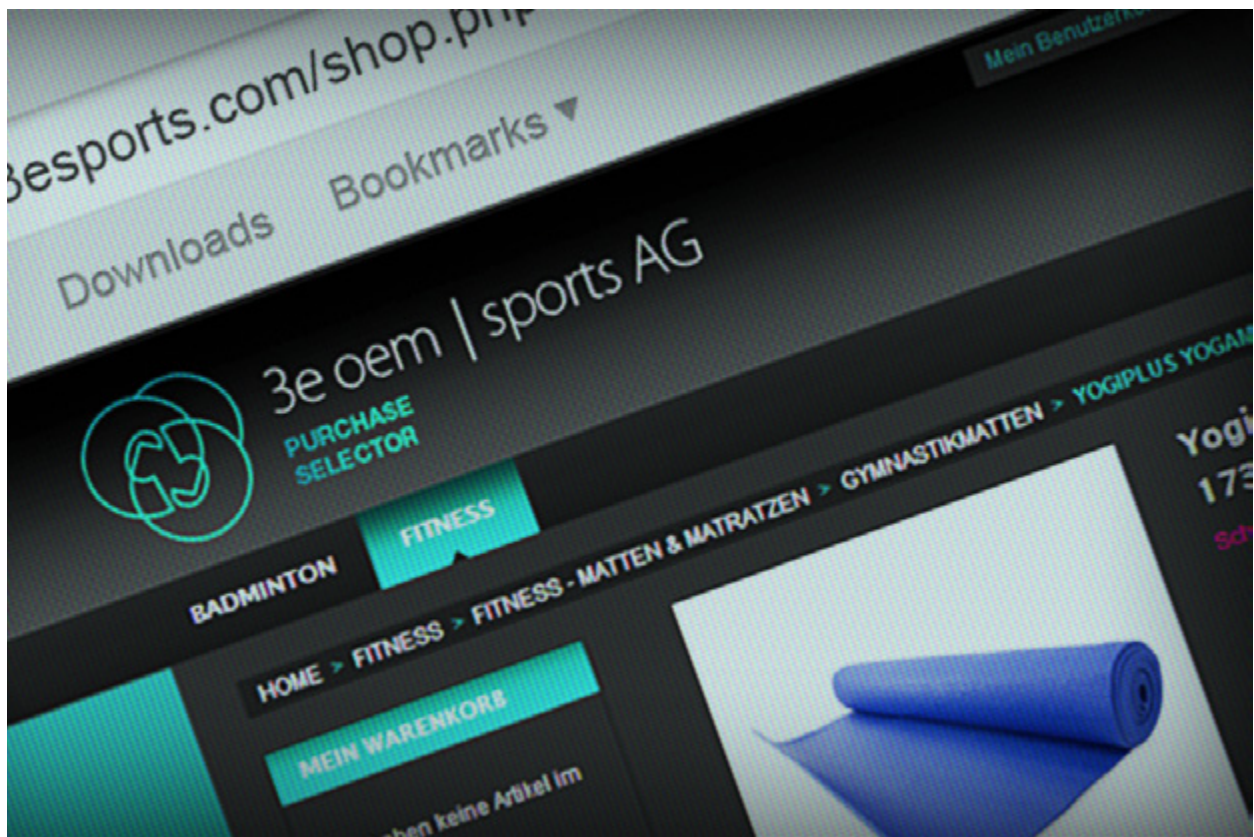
3esports.com/shop.php

Downloads Bookmarks ▾

Mein Benutzerk

3e oem | sports AG

PURCHASE SELECTOR

BADMINTON FITNESS

HOME > FITNESS > FITNESS - MATTEN & MATRATZEN > GYMNASTIKMATTEN > YOGIPLUS YOGAM

Yogi

173

Sch

MEIN WARENKORB

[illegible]ben keine Artikel im